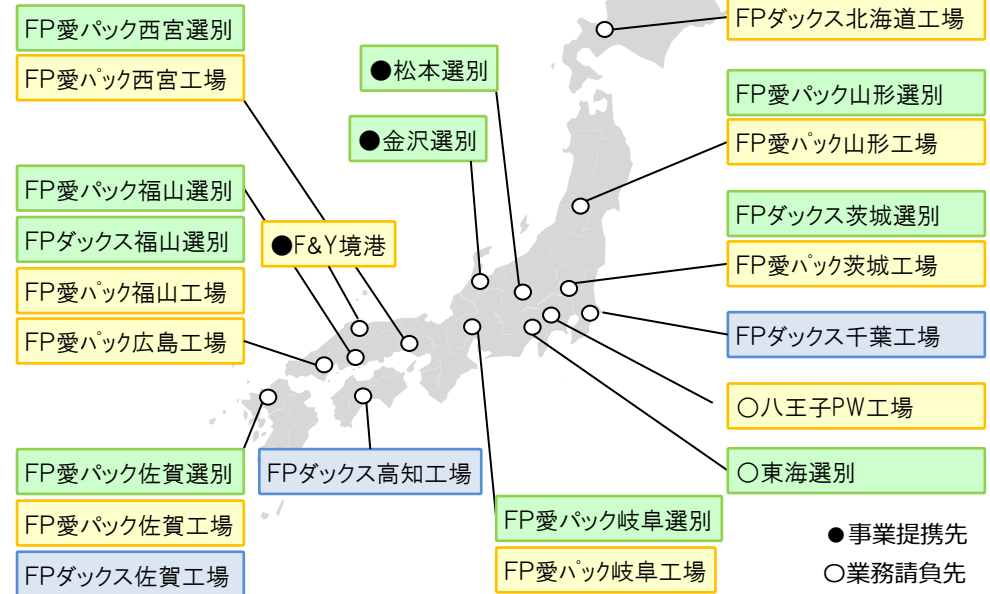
FP愛パック西宮選別
FP愛パック西宮工場
FPダックス北海道工場
●松本選別
FP愛パック山形選別
FP愛パック山形工場
●金沢選別
FP愛パック福山選別
FPダックス茨城選別
FPダックス福山選別
●F&Y境港
FP愛パック茨城工場
FP愛パック福山工場
FP愛パック広島工場
FPダックス千葉工場
○八王子PW工場
○東海選別
FP愛パック佐賀選別
FPダックス高知工場
FP愛パック岐阜選別
FP愛パック佐賀工場
●事業提携先
FPダックス佐賀工場
FP愛パック岐阜工場
○業務請負先